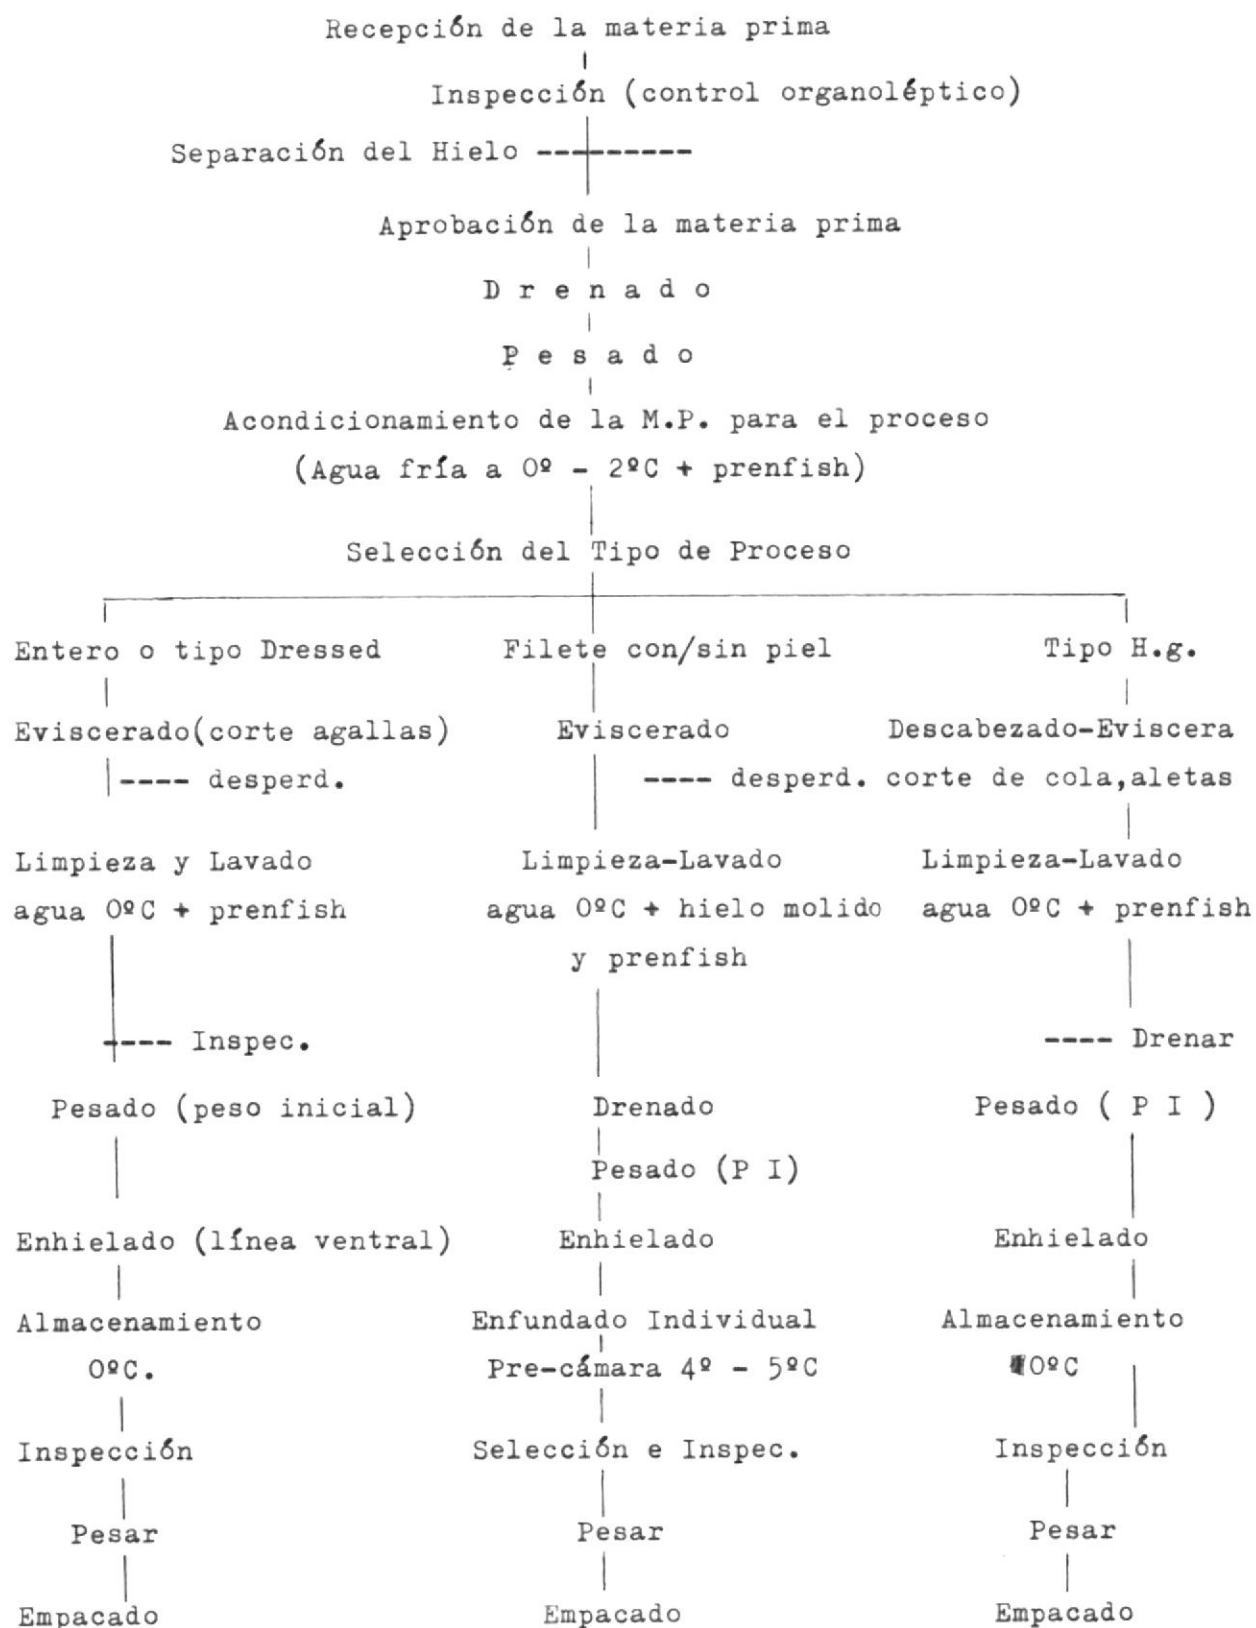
Recepción de la materia prima

Inspección (control organoléptico)

Separación del Hielo --------

Aprobación de la materia prima

D r e n a d o

P e s a d o

Acondicionamiento de la M.P. para el proceso
(Agua fría a 0º - 2ºC + prenfish)

Selección del Tipo de Proceso

Entero o tipo Dressed

Eviscerado(corte agallas)

---- desperd.

Limpieza y Lavado
agua 0ºC + prenfish

---- Inspec.

Pesado (peso inicial)

Enhielado (línea ventral)

Almacenamiento
0ºC.

Inspección

Pesar

Empacado

Filete con/sin piel

Eviscerado

---- desperd.

Limpieza-Lavado
agua 0ºC + hielo molido
y prenfish

Drenado

Pesado (P I)

Enhielado

Enfundado Individual

Pre-cámara 4º - 5ºC

Selección e Inspec.

Pesar

Empacado

Tipo H.g.

Descabezado-Eviscera

corte de cola,aletas

Limpieza-Lavado
agua 0ºC + prenfish

---- Drenar

Pesado ( P I )

Enhielado

Almacenamiento
0ºC

Inspección

Pesar

Empacado